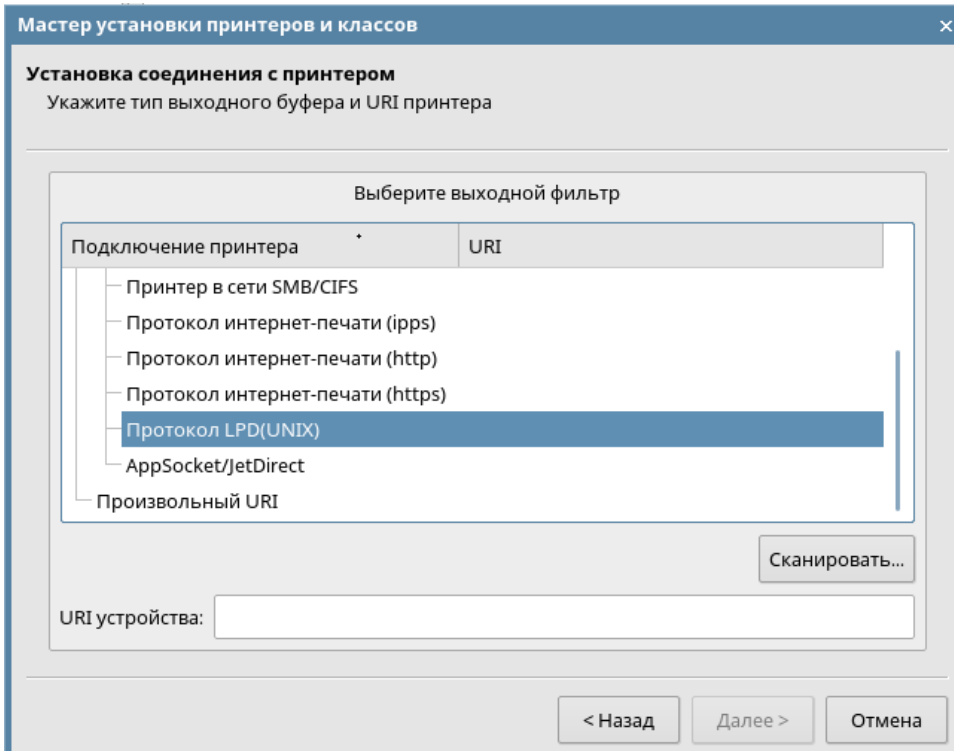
Мастер установки принтеров и классов
×

Установка соединения с принтером
Укажите тип выходного буфера и URI принтера

Выберите выходной фильтр

| Подключение принтера | URI |
|---|---|
| Принтер в сети SMB/CIFS | |
| Протокол интернет-печати (ipps) | |
| Протокол интернет-печати (http) | |
| Протокол интернет-печати (https) | |
| Протокол LPD(UNIX) | |
| AppSocket/JetDirect | |
| Произвольный URI | |

Сканировать...

URI устройства:

< Назад
Далее >
Отмена